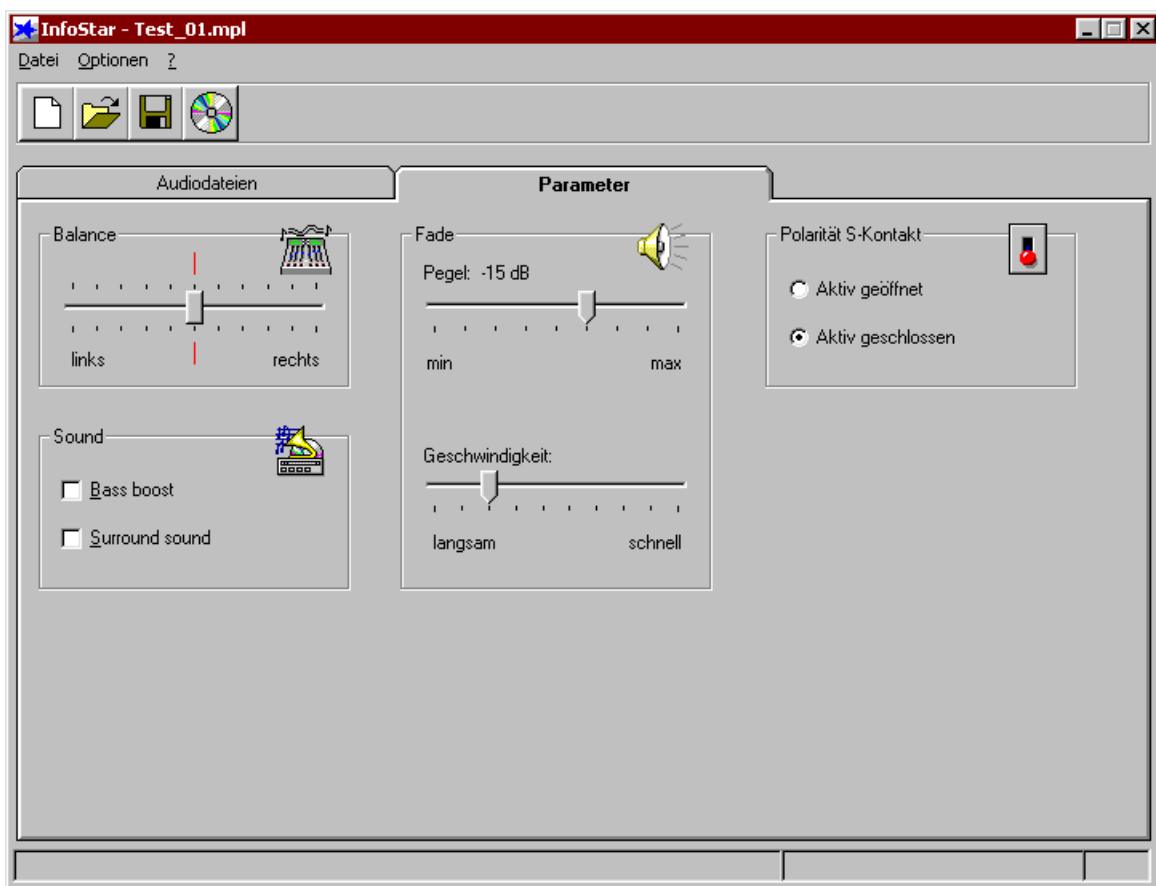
InfoStar - Test_01.mpl

Datei Optionen ?

Audiodateien

Parameter

Balance

links rechts

Sound

Bass boost

Surround sound

Fade

Pegel: -15 dB

min max

Geschwindigkeit:

langsam schnell

Polarität S-Kontakt

Aktiv geöffnet

Aktiv geschlossen